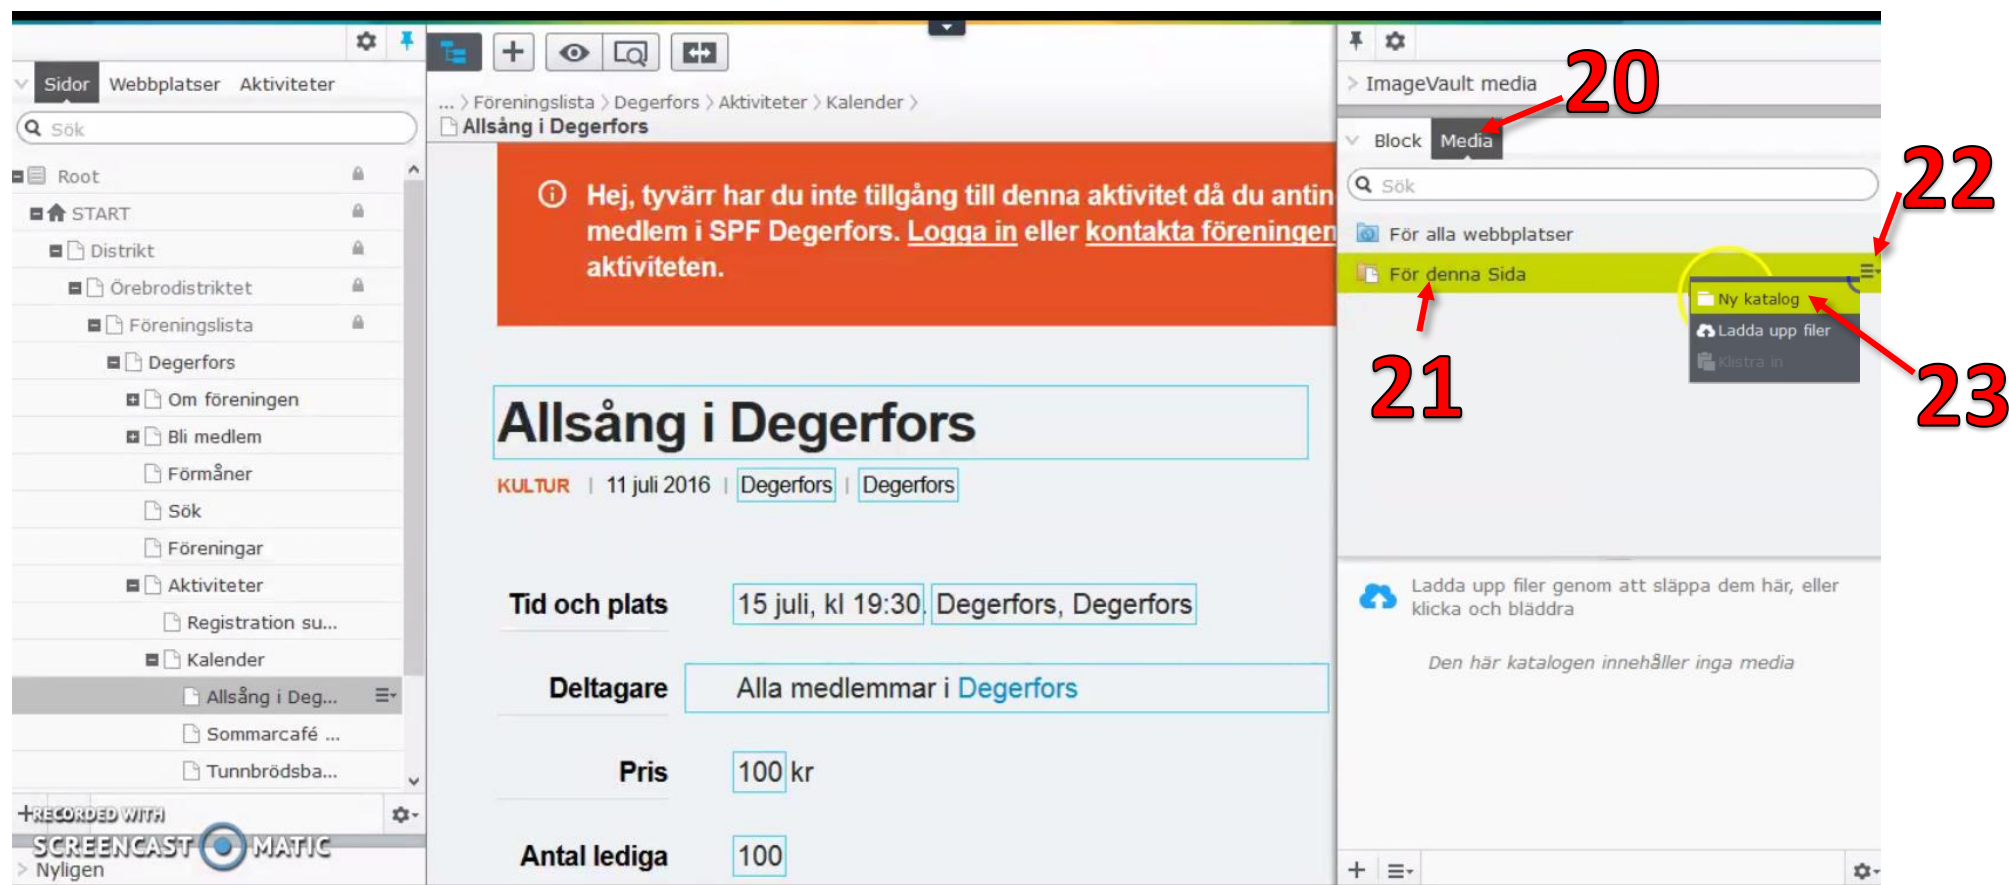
Sidor Webbplatser Aktiviteter

Sök

Root
START
Distrikt
Örebrodistriktet
Föreningslista
Degerfors
Om föreningen
Bli medlem
Förmåner
Sök
Föreningar
Aktiviteter
Registration su...
Kalender
Allsång i Deg...
Sommarcafé ...
Tunnbrödsba...

RECORDED WITH SCREENCAST MATIC
Nyligen

... › Föreningslista › Degerfors › Aktiviteter › Kalender ›
Allsång i Degerfors

Hej, tyvärr har du inte tillgång till denna aktivitet då du antin medlem i SPF Degerfors. Logga in eller kontakta föreningen aktiviteten.

Allsång i Degerfors

KULTUR | 11 juli 2016 | Degerfors | Degerfors

| Tid och plats | 15 juli, kl 19:30 Degerfors, Degerfors |
|---|---|
| Deltagare | Alla medlemmar i Degerfors |
| Pris | 100 kr |
| Antal lediga | 100 |

ImageVault media

20

Block Media

Sök

22

För alla webbplatser
För denna Sida

Ny katalog
Ladda upp filer
Klistra in

21

23

Ladda upp filer genom att släppa dem här, eller klicka och bläddra

Den här katalogen innehåller inga media